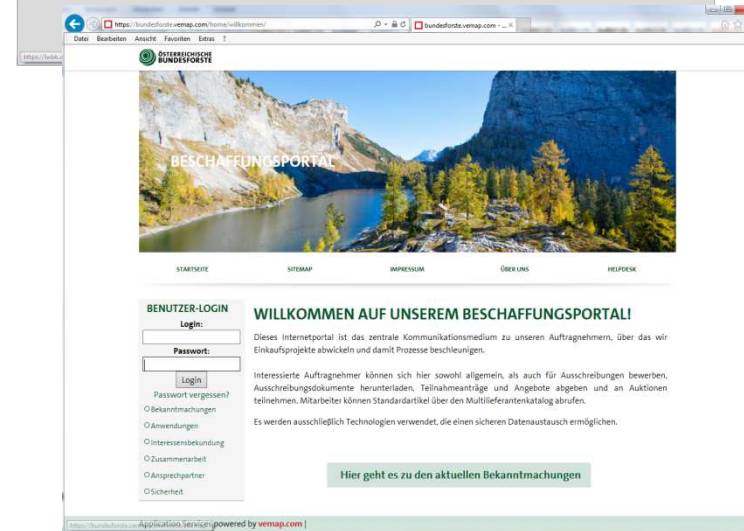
https://bundesforste.vemap.com/home/willkommen/

bundesforste.vemap.com - ...

Datei Bearbeiten Ansicht Favoriten Extras ?

ÖSTERREICHISCHE BUNDESFORSTE

BESCHAFFUNGSPORTAL

STARTSEITE SITEMAP IMPRESSUM ÜBER UNS HELPDESK

BENUTZER-LOGIN

Login:

Passwort:

Login

Passwort vergessen?

Bekanntmachungen

Anwendungen

Interessensbekundung

Zusammenarbeit

Ansprechpartner

Sicherheit

WILLKOMMEN AUF UNSEREM BESCHAFFUNGSPORTAL!

Dieses Internetportal ist das zentrale Kommunikationsmedium zu unseren Auftragnehmern, über das wir Einkaufsprojekte abwickeln und damit Prozesse beschleunigen.

Interessierte Auftragnehmer können sich hier sowohl allgemein, als auch für Ausschreibungen bewerben, Ausschreibungsdokumente herunterladen, Teilnahmeanträge und Angebote abgeben und an Auktionen teilnehmen. Mitarbeiter können Standardartikel über den Multilieferantenkatalog abrufen.

Es werden ausschließlich Technologien verwendet, die einen sicheren Datenaustausch ermöglichen.

Hier geht es zu den aktuellen Bekanntmachungen

Application Services powered by vemap.com |